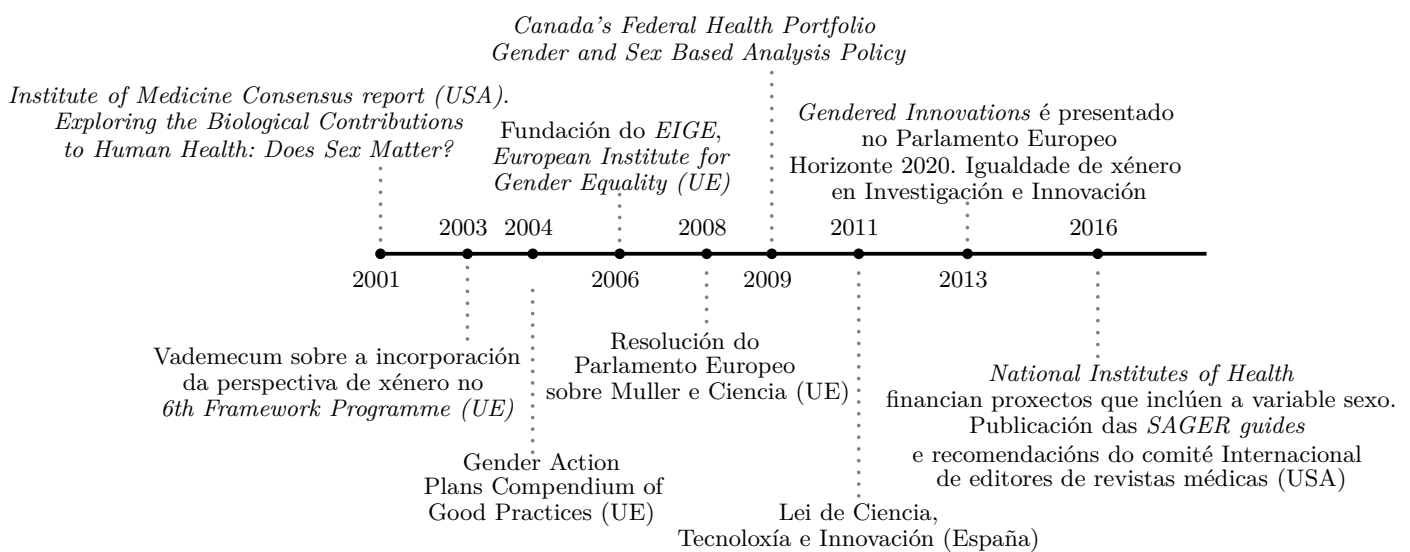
Canada's Federal Health Portfolio
Gender and Sex Based Analysis Policy

Institute of Medicine Consensus report (USA). Exploring the Biological Contributions to Human Health: Does Sex Matter?

Fundación do EIGE, European Institute for Gender Equality (UE)

Gendered Innovations é presentado no Parlamento Europeo
Horizonte 2020. Igualdade de xénero en Investigación e Innovación

2001
2003
2004
2006
2008
2009
2011
2013
2016

Vademecum sobre a incorporación da perspectiva de xénero no 6th Framework Programme (UE)

Resolución do Parlamento Europeo sobre Muller e Ciencia (UE)

National Institutes of Health financian proxectos que inclúen a variable sexo.
Publicación das SAGER guides e recomendacións do comité Internacional de editores de revistas médicas (USA)

Gender Action Plans Compendium of Good Practices (UE)

Lei de Ciencia, Tecnoloxía e Innovación (España)